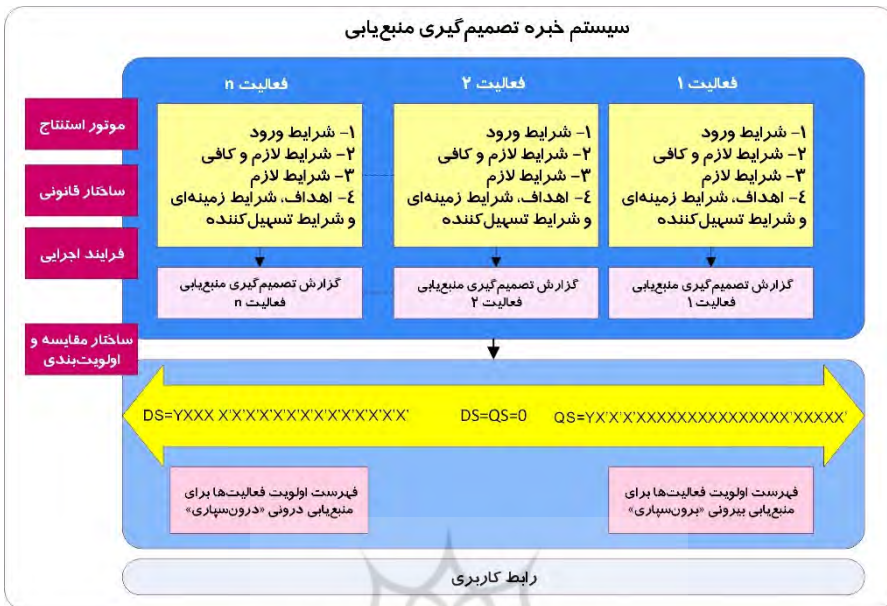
سیستم خبره تصمیم‌گیری منبع‌یابی

فعالیت ۱

۱- شرایط ورود
۲- شرایط لازم و کافی
۳- شرایط لازم
٤- اهداف، شرایط زمینه‌ای و شرایط تسهیل‌کننده

گزارش تصمیم‌گیری منبع‌یابی فعالیت ۱

فعالیت ۲

۱- شرایط ورود
۲- شرایط لازم و کافی
۳- شرایط لازم
٤- اهداف، شرایط زمینه‌ای و شرایط تسهیل‌کننده

گزارش تصمیم‌گیری منبع‌یابی فعالیت ۲

فعالیت n

۱- شرایط ورود
۲- شرایط لازم و کافی
۳- شرایط لازم
٤- اهداف، شرایط زمینه‌ای و شرایط تسهیل‌کننده

گزارش تصمیم‌گیری منبع‌یابی فعالیت n

موتور استنتاج

ساختار قانونی

فرایند اجرایی

ساختار مقایسه و اولویت‌بندی

QS=YX'X'X'XXXXXXXXXXXXXXX'XXXXX'

DS=QS=0

DS=YXXX X'X'X'X'X'X'X'X'X'X'X'X'X'X'

فهرست اولویت فعالیت‌ها برای منبع‌یابی بیرونی «برون‌سپاری»

فهرست اولویت فعالیت‌ها برای منبع‌یابی درونی «درون‌سپاری»

رابط کاربری